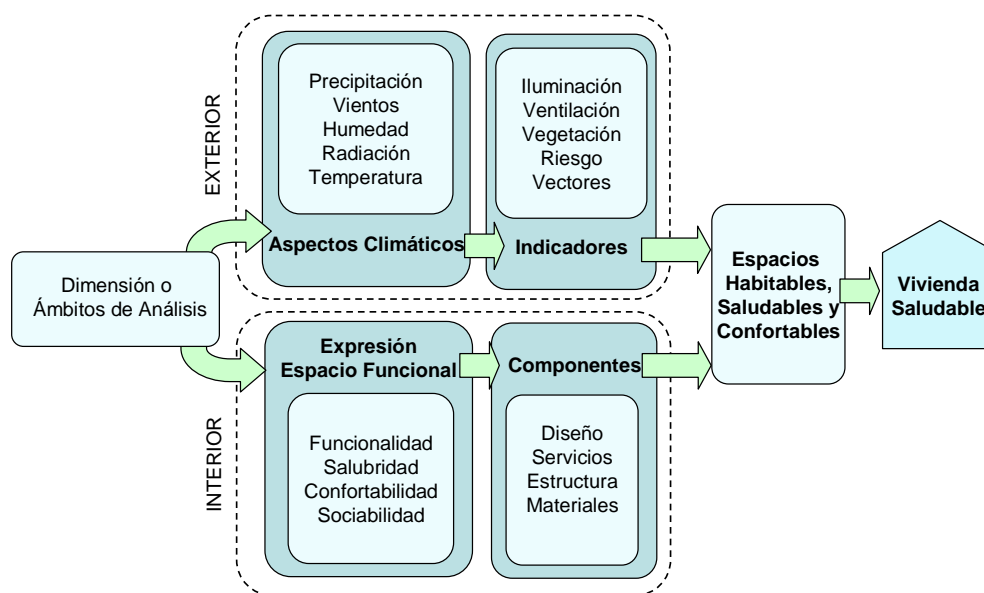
Dimensión o Ámbitos de Análisis

EXTERIOR

Precipitación
Vientos
Humedad
Radiación
Temperatura

Aspectos Climáticos

Iluminación
Ventilación
Vegetación
Riesgo
Vectores

Indicadores

INTERIOR

Expresión Espacio Funcional

Funcionalidad
Salubridad
Confortabilidad
Sociabilidad

Componentes

Diseño
Servicios
Estructura
Materiales

Espacios Habitables, Saludables y Confortables

Vivienda Saludable